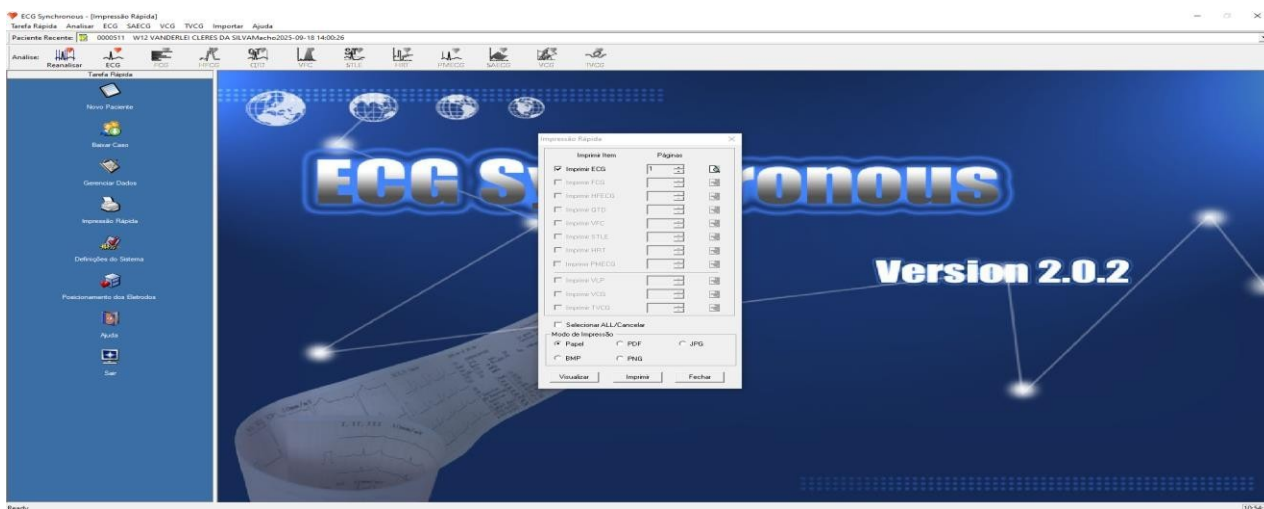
ECG Synchronous - [Impressão Rápida]
Tarefa Rápida Analisar ECG SAECG VCG TVCG Importar Ajuda
Paciente Recente: 0000511 W12 VANDERLEI CLERES DA SILVAMacho2025-09-18 14:00:26
Análise: Reanalisar ECG FCG HFECG QTD VPC STLE HRT PMECG SAECG VCG TVCG
Tarefa Rápida
Novo Paciente
Baixar Caso
Gerenciar Dados
Impressão Rápida
Definições do Sistema
Posicionamento dos Eletrodos
Ajuda
Sair

ECG Synchronous
Version 2.0.2

Impressão Rápida
Imprimir Item
Páginas
Imprimir ECG 1
Imprimir FCG
Imprimir HFECG
Imprimir QTD
Imprimir VPC
Imprimir STLE
Imprimir HRT
Imprimir PMECG
Imprimir VLP
Imprimir VCG
Imprimir TVCG
Selecionar ALL/Cancelar
Modo de Impressão
Papel PDF JPG
BMP PNG
Visualizar Imprimir Fechar

Ready
10:54